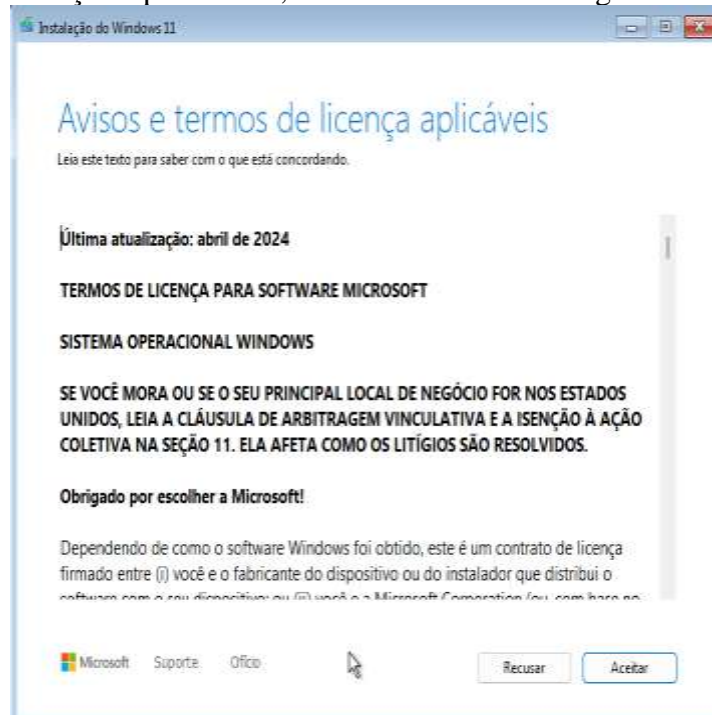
Instalação do Windows 11

Avisos e termos de licença aplicáveis

Leia este texto para saber com o que está concordando.

Última atualização: abril de 2024

TERMOS DE LICENÇA PARA SOFTWARE MICROSOFT

SISTEMA OPERACIONAL WINDOWS

SE VOCÊ MORA OU SE O SEU PRINCIPAL LOCAL DE NEGÓCIO FOR NOS ESTADOS UNIDOS, LEIA A CLÁUSULA DE ARBITRAGEM VINCULATIVA E A ISENÇÃO À AÇÃO COLETIVA NA SEÇÃO 11. ELA AFETA COMO OS LITÍGIOS SÃO RESOLVIDOS.

Obrigado por escolher a Microsoft!

Dependendo de como o software Windows foi obtido, este é um contrato de licença firmado entre (i) você e o fabricante do dispositivo ou do instalador que distribui o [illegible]

Microsoft Suporte Ofício

Recusar Aceitar